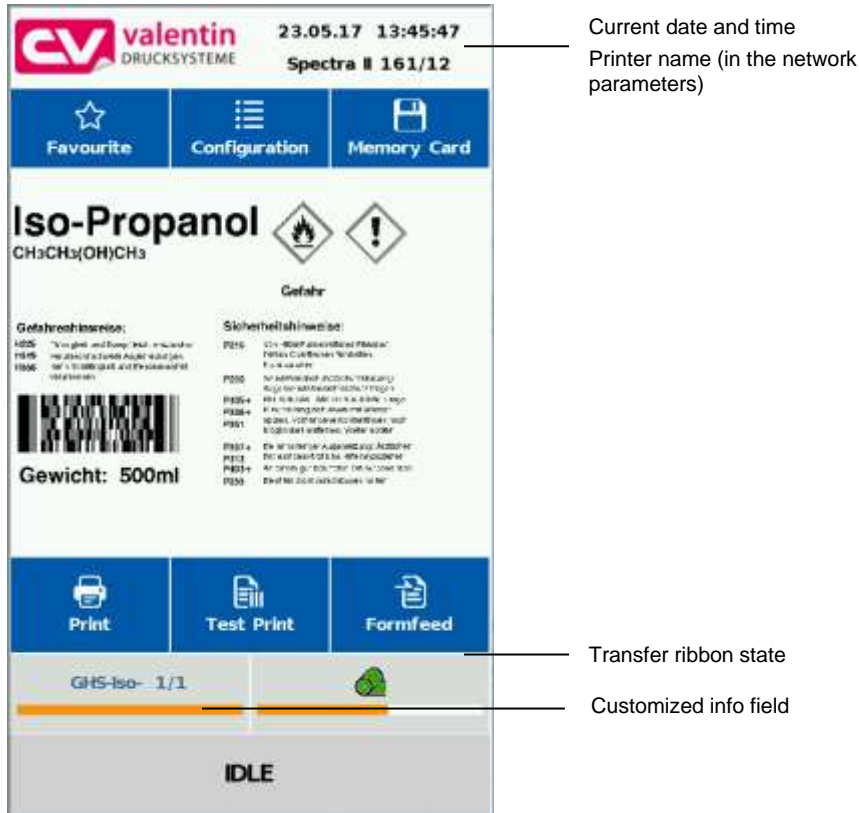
CV valentin DRUCKSYSTEME

23.05.17 13:45:47

Spectra II 161/12

Current date and time

Printer name (in the network parameters)

Favourite

Configuration

Memory Card

Iso-Propanol

$CH_3CH_3(OH)CH_3$

Gefahr

Gefahrenhinweise:

H225 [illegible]
H319 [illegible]
H336 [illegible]

Sicherheitshinweise:

P210 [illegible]
P233 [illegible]
P305+ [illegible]
P338+ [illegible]
P351 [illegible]
P337+ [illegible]
P313 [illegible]
P403+ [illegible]
P235 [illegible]

Gewicht: 500ml

Print

Test Print

Formfeed

Transfer ribbon state

GHS-Iso- 1/1

Customized info field

IDLE